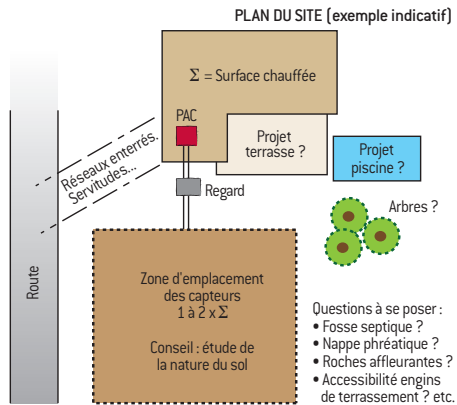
PLAN DU SITE (exemple indicatif)

Σ = Surface chauffée

PAC

Projet terrasse ?

Projet piscine ?

Réseaux enterrés. Servitudes...

Regard

Arbres ?

Route

Zone d'emplacement des capteurs 1 à 2 x Σ

Conseil : étude de la nature du sol

Questions à se poser :
• Fosse septique ?
• Nappe phréatique ?
• Roches affleurantes ?
• Accessibilité engins de terrassement ? etc.